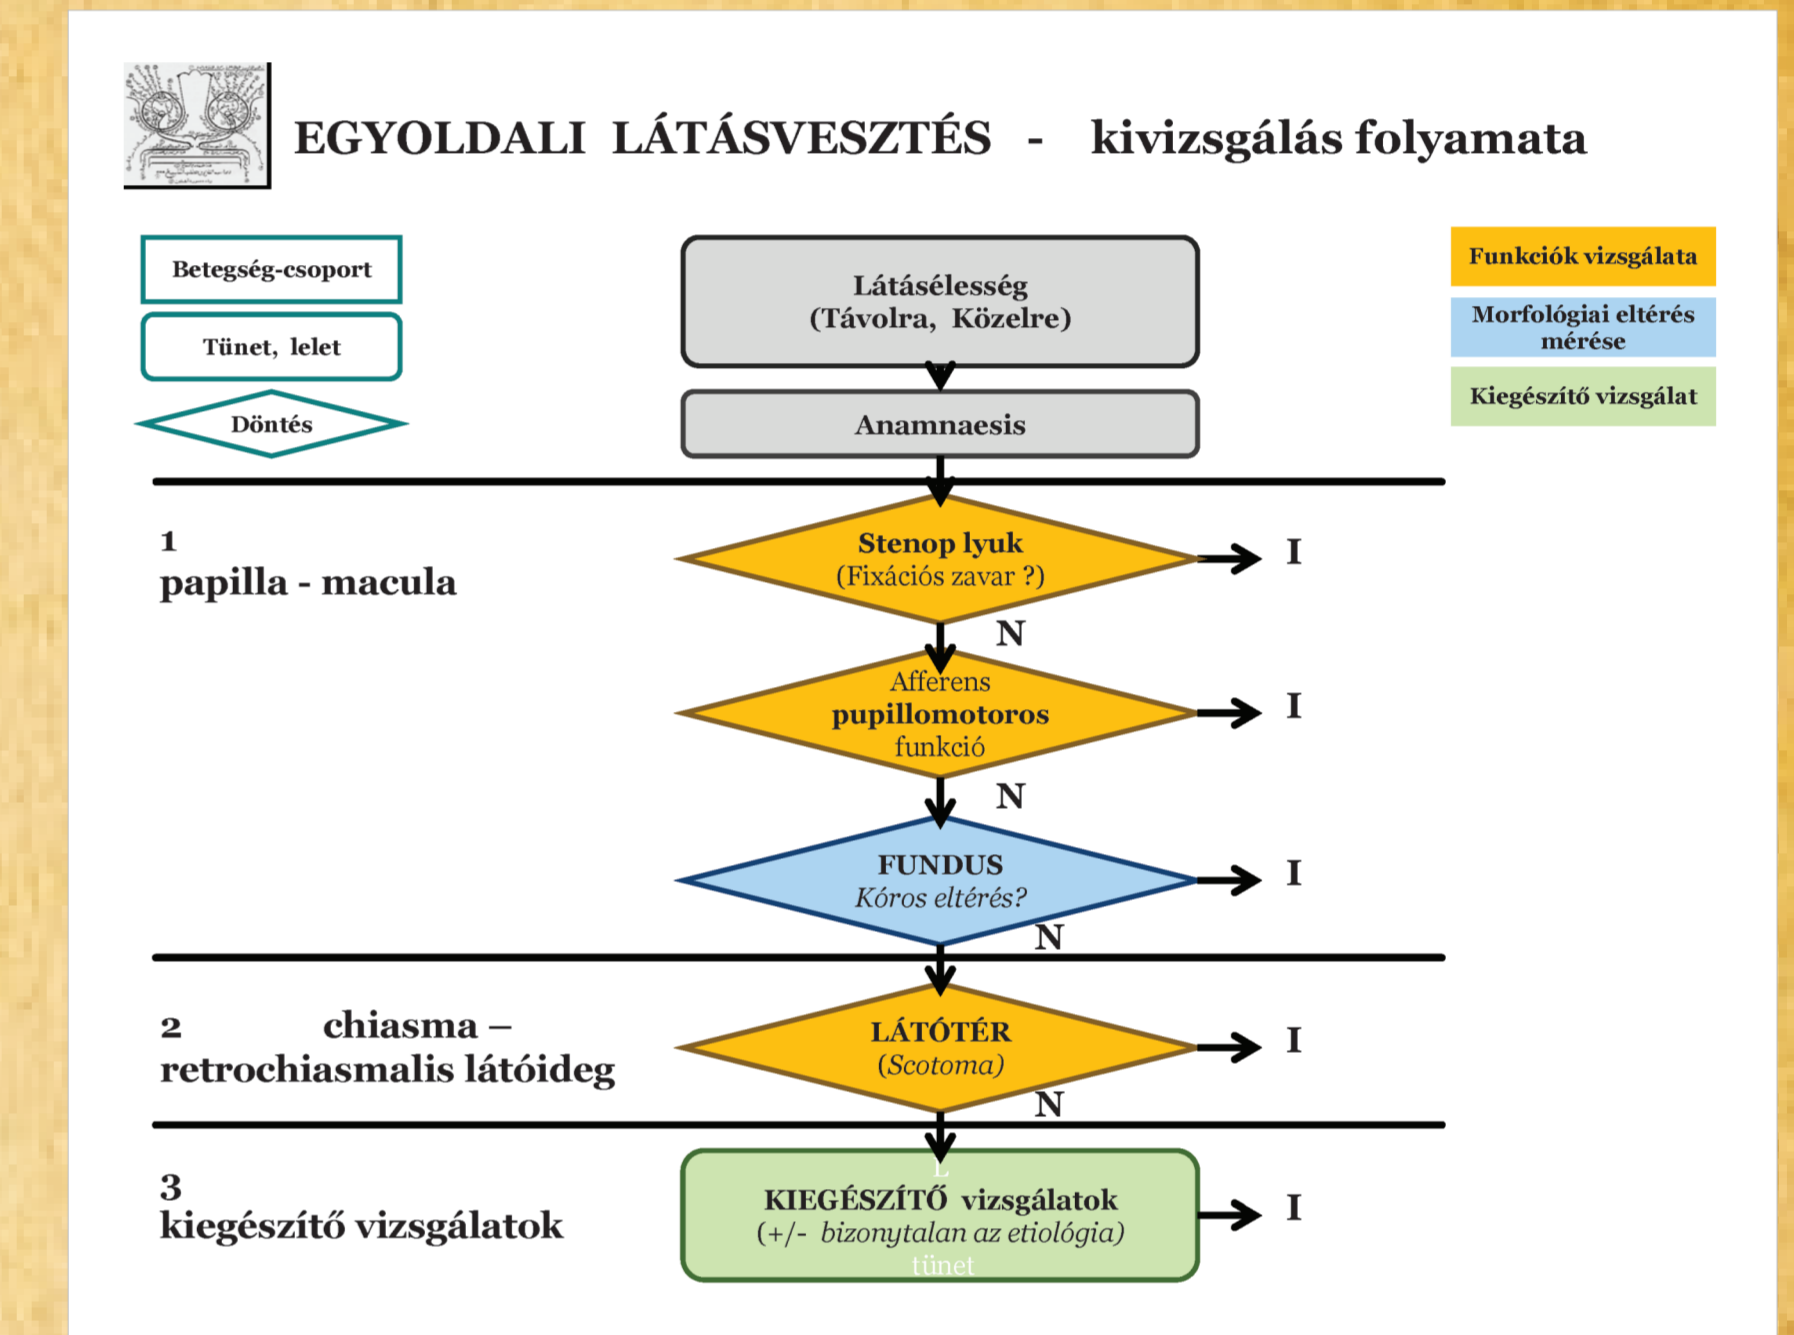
EGYOLDALI LÁTÁSVESZTÉS - kivizsgálás folyamata

Betegség-csoport

Tünet, lelet

Döntés

Látásélesség (Távolra, Közelre)

Anamnaesis

Funkciók vizsgálata

Morfológiai eltérés mérése

Kiegészítő vizsgálat

1
papilla - macula

Stenop lyuk (Fixációs zavar ?)

I

N

Afferens pupillomotoros funkció

I

N

FUNDUS
Kóros eltérés?

I

N

2 chiasma – retrochiasmalis látóideg

LÁTÓTÉR
(Scotoma)

I

N

3
kiegészítő vizsgálatok

L

KIEGÉSZÍTŐ vizsgálatok
(+/- bizonytalan az etiológia)
tünet

I